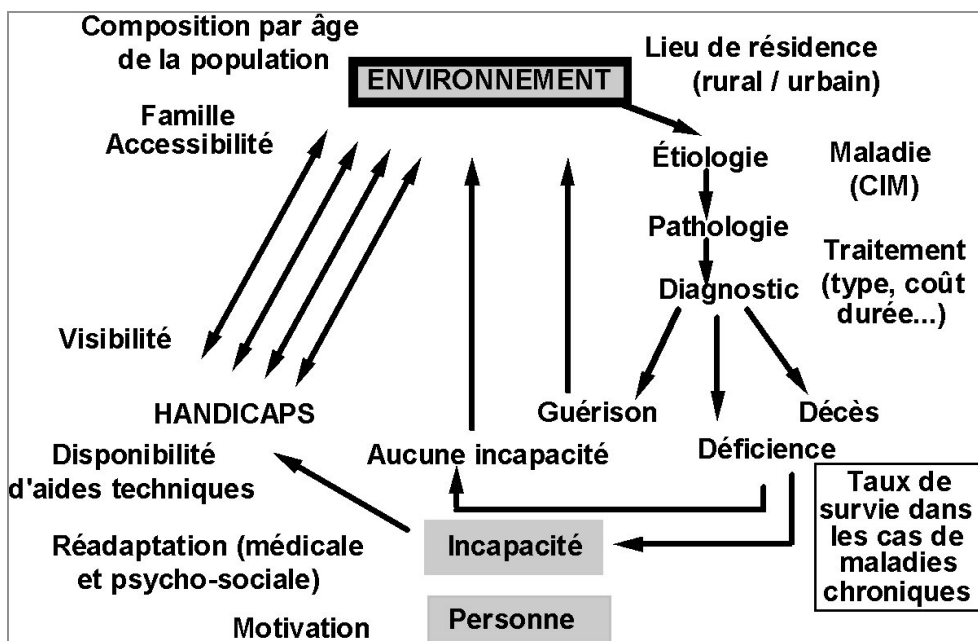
Composition par âge de la population

ENVIRONNEMENT

Lieu de résidence (rural / urbain)

Famille Accessibilité

Étiologie

Maladie (CIM)

Pathologie

Traitement (type, coût durée...)

Diagnostic

Visibilité

HANDICAPS

Guérison

Décès

Aucune incapacité

Déficience

Disponibilité d'aides techniques

Taux de survie dans les cas de maladies chroniques

Réadaptation (médicale et psycho-sociale)

Incapacité

Motivation

Personne